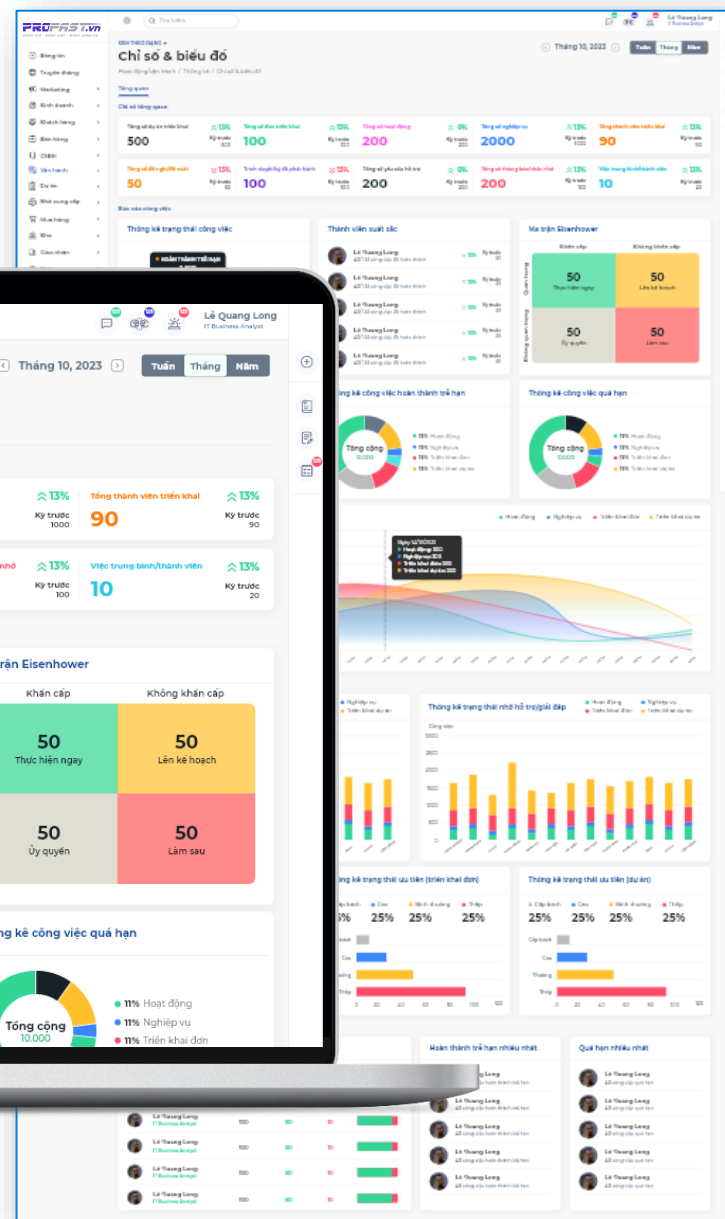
PROFAST.vn

Tìm kiếm

Lê Quang Long
IT Business Analyst

Bảng tin
Truyền thông
Marketing
Kinh doanh
Khách hàng
Bán hàng
CSKH
Vận hành
Dự án
Nhà cung cấp
Mua hàng
Kho
Giao nhận

Chỉ số & biểu đồ

Tháng 10, 2023

Tuần
Tháng
Năm

Tổng quan

Tổng số dự án triển khai 500
Tổng số đơn triển khai 100
Tổng số hoạt động 200
Tổng số nghiệp vụ 2000
Tổng thành viên triển khai 90

Tổng số lỗi nghị/đề xuất 50
Trình duyệt/ký đã phát hành 100
Tổng số yêu cầu hỗ trợ 200
Tổng số thông báo/nhắc nhở 200
Việc trung bình/thành viên 10

Thống kê trạng thái công việc
Thành viên xuất sắc
Ma trận Eisenhower

Lê Quang Long
IT Business Analyst

13%
Kỳ trước 1000

Tổng thành viên triển khai
90
13%
Kỳ trước 90

13%
Kỳ trước 100

Việc trung bình/thành viên
10
13%
Kỳ trước 20

Ma trận Eisenhower

Khẩn cấp
Không khẩn cấp

50
Thực hiện ngay

50
Lên kế hoạch

50
Ủy quyền

50
Làm sau

Thống kê công việc quá hạn

Tổng cộng
10.000

11% Hoạt động
11% Nghiệp vụ
11% Triển khai đơn

Thống kê công việc hoàn thành trễ hạn
Thống kê công việc quá hạn

Thống kê trạng thái nhờ hỗ trợ/giải đáp

Thống kê trạng thái ưu tiên (triển khai đơn)
Thống kê trạng thái ưu tiên (dự án)

25% 25% 25% 25%

Hoàn thành trễ hạn nhiều nhất
Quá hạn nhiều nhất